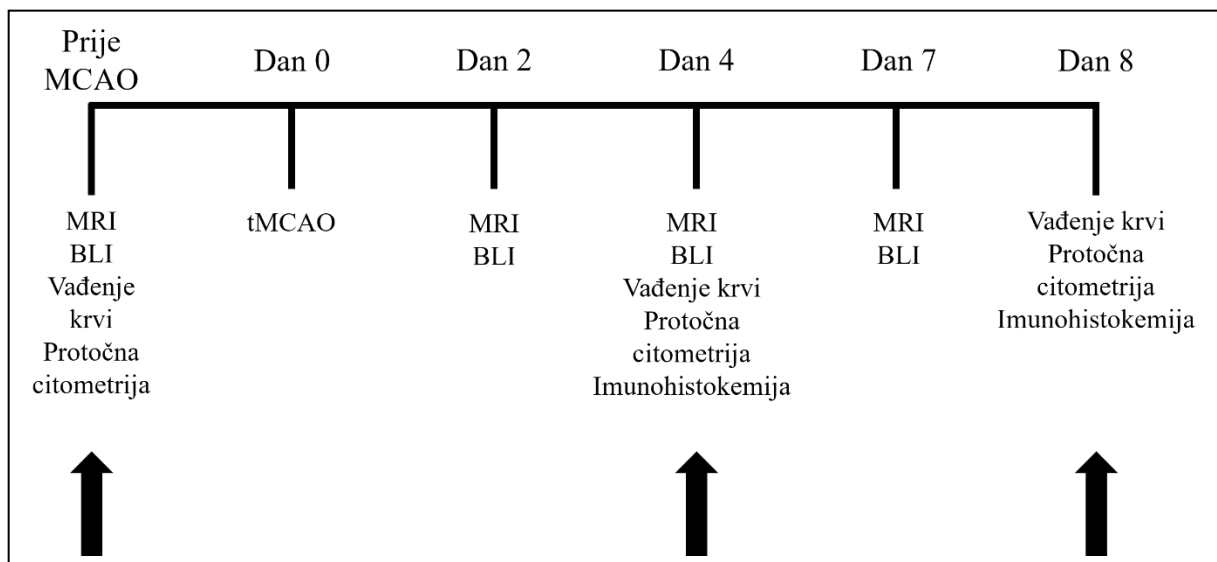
Prije MCAO

Dan 0

Dan 2

Dan 4

Dan 7

Dan 8

MRI
BLI
Vađenje krvi
Protočna citometrija

tMCAO

MRI
BLI

MRI
BLI
Vađenje krvi
Protočna citometrija
Imunohistokemija

MRI
BLI

Vađenje krvi
Protočna citometrija
Imunohistokemija